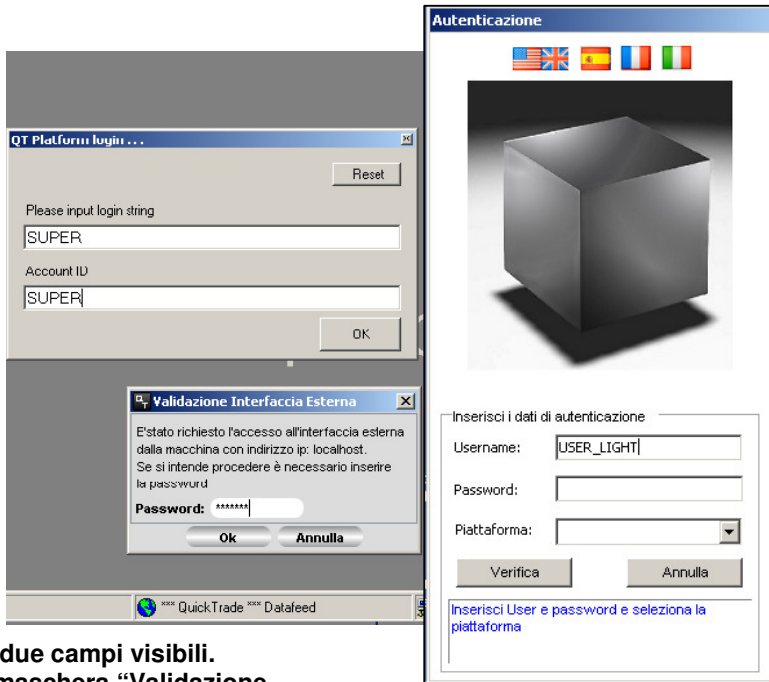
QT Platform login . . .

Reset

Please input login string

SUPER

Account ID

SUPER

OK

Validazione Interfaccia Esterna

E'stato richiesto l'accesso all'interfaccia esterna dalla macchina con indirizzo ip: localhost. Se si intende procedere è necessario inserire la password

Password: *******

Ok

Annulla

*** QuickTrade *** Datafeed

Autenticazione

Inserisci i dati di autenticazione

Username: USER_LIGHT

Password:

Piattaforma:

Verifica

Annulla

Inserisci User e password e seleziona la piattaforma

due campi visibili.

maschera "Validazione